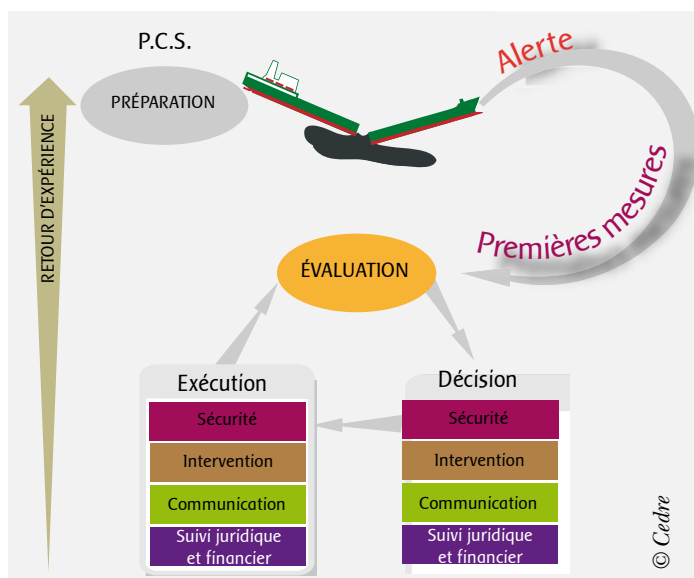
P.C.S.

PRÉPARATION

Alerte

Premières mesures

RETOUR D'EXPÉRIENCE

ÉVALUATION

Exécution

Sécurité

Intervention

Communication

Suivi juridique et financier

Décision

Sécurité

Intervention

Communication

Suivi juridique et financier

© Cedre